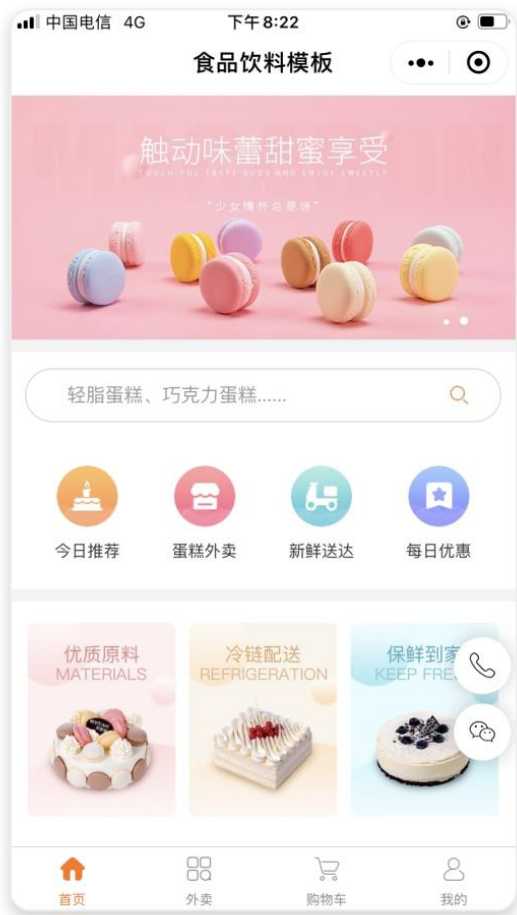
中国电信 4G
下午8:22
食品饮料模板

触动味蕾甜蜜享受
TOUCH THE TASTE BUDS AND ENJOY SWEETLY
"少女情怀总是诗"

轻脂蛋糕、巧克力蛋糕......

今日推荐
蛋糕外卖
新鲜送达
每日优惠

优质原料
MATERIALS
冷链配送
REFRIGERATION
保鲜到家
KEEP FRE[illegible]

首页
外卖
购物车
我的